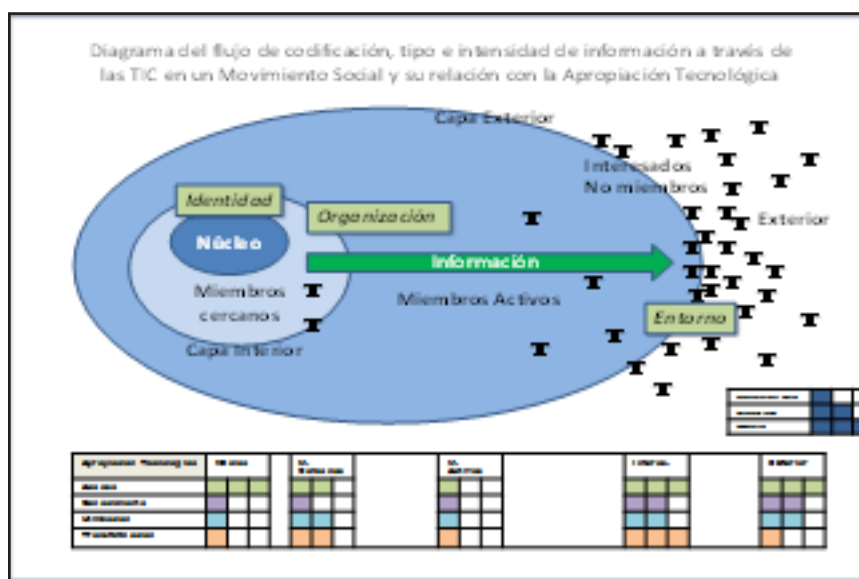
Diagrama del flujo de codificación, tipo e intensidad de información a través de las TIC en un Movimiento Social y su relación con la Apropiación Tecnológica

Capa Exterior

Interesados
No miembros

Exterior

Identidad

Organización

Núcleo

Información

Miembros cercanos

Miembros Activos

Entorno

Capa Interior

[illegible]